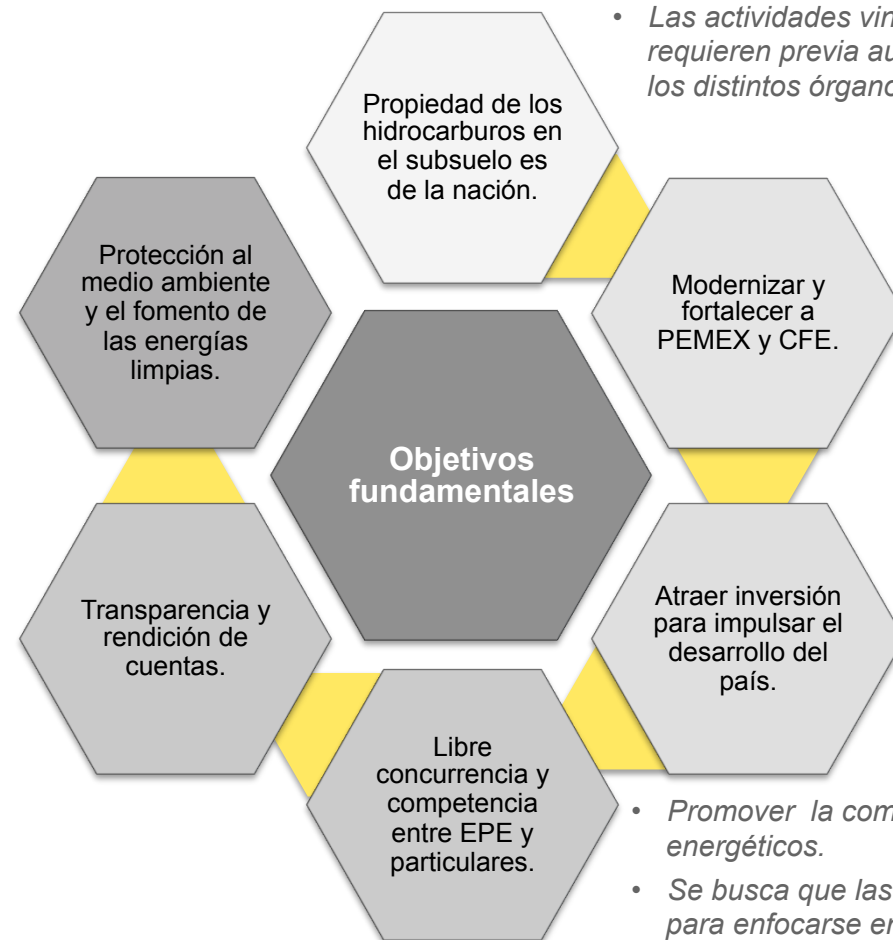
• Las actividades vin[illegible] requieren previa au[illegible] los distintos órgano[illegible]

Propiedad de los hidrocarburos en el subsuelo es de la nación.

Protección al medio ambiente y el fomento de las energías limpias.

Modernizar y fortalecer a PEMEX y CFE.

Objetivos fundamentales

Transparencia y rendición de cuentas.

Atraer inversión para impulsar el desarrollo del país.

Libre concurrencia y competencia entre EPE y particulares.

• Promover la com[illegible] energéticos.

• Se busca que las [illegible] para enfocarse en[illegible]